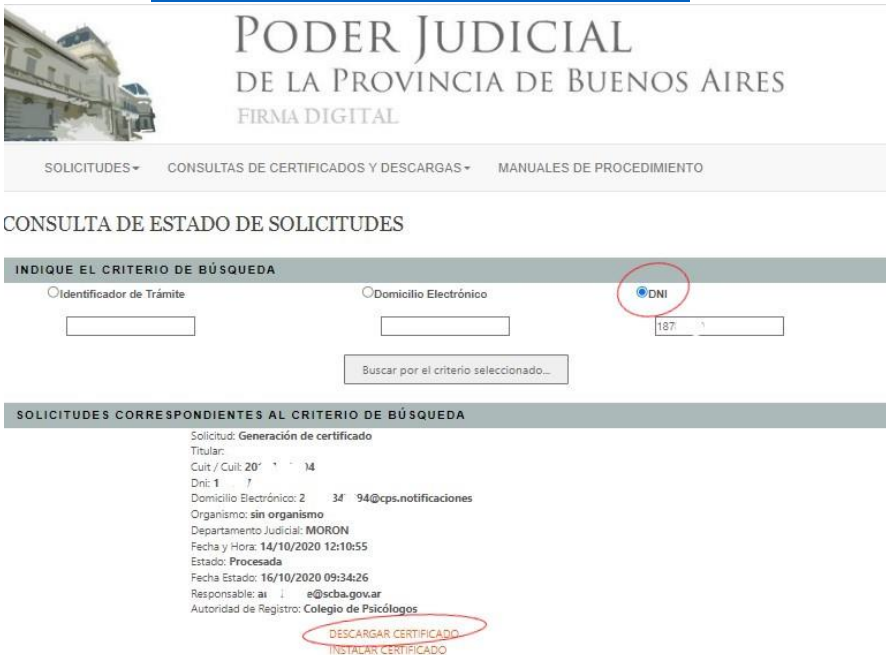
PODER JUDICIAL
DE LA PROVINCIA DE BUENOS AIRES
FIRMA DIGITAL

SOLICITUDES▾ CONSULTAS DE CERTIFICADOS Y DESCARGAS▾ MANUALES DE PROCEDIMIENTO

CONSULTA DE ESTADO DE SOLICITUDES

INDIQUE EL CRITERIO DE BÚSQUEDA

Identificador de Trámite

Domicilio Electrónico

DNI

187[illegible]

Buscar por el criterio seleccionado...

SOLICITUDES CORRESPONDIENTES AL CRITERIO DE BÚSQUEDA

Solicitud: Generación de certificado
Titular:
Cuit / Cuil: 20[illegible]4
Dni: 1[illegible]7
Domicilio Electrónico: 2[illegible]34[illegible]94@cps.notificaciones
Organismo: sin organismo
Departamento Judicial: MORON
Fecha y Hora: 14/10/2020 12:10:55
Estado: Procesada
Fecha Estado: 16/10/2020 09:34:26
Responsable: a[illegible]e@scba.gov.ar
Autoridad de Registro: Colegio de Psicólogos

DESCARGAR CERTIFICADO
INSTALAR CERTIFICADO